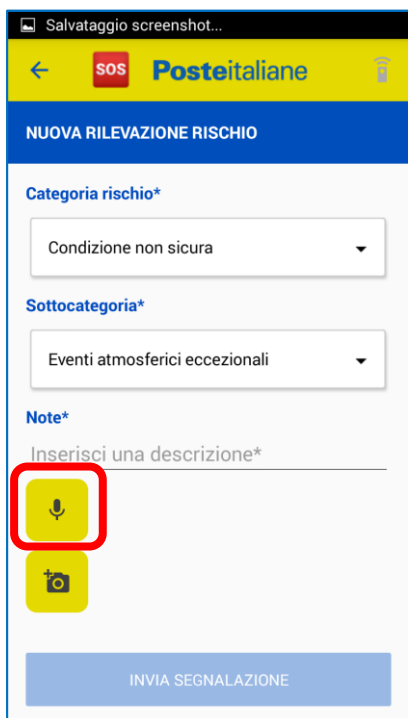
Salvataggio screenshot...

SOS Posteitaliane

NUOVA RILEVAZIONE RISCHIO

Categoria rischio*

Condizione non sicura

Sottocategoria*

Eventi atmosferici eccezionali

Note*

Inserisci una descrizione*

INVIA SEGNALAZIONE